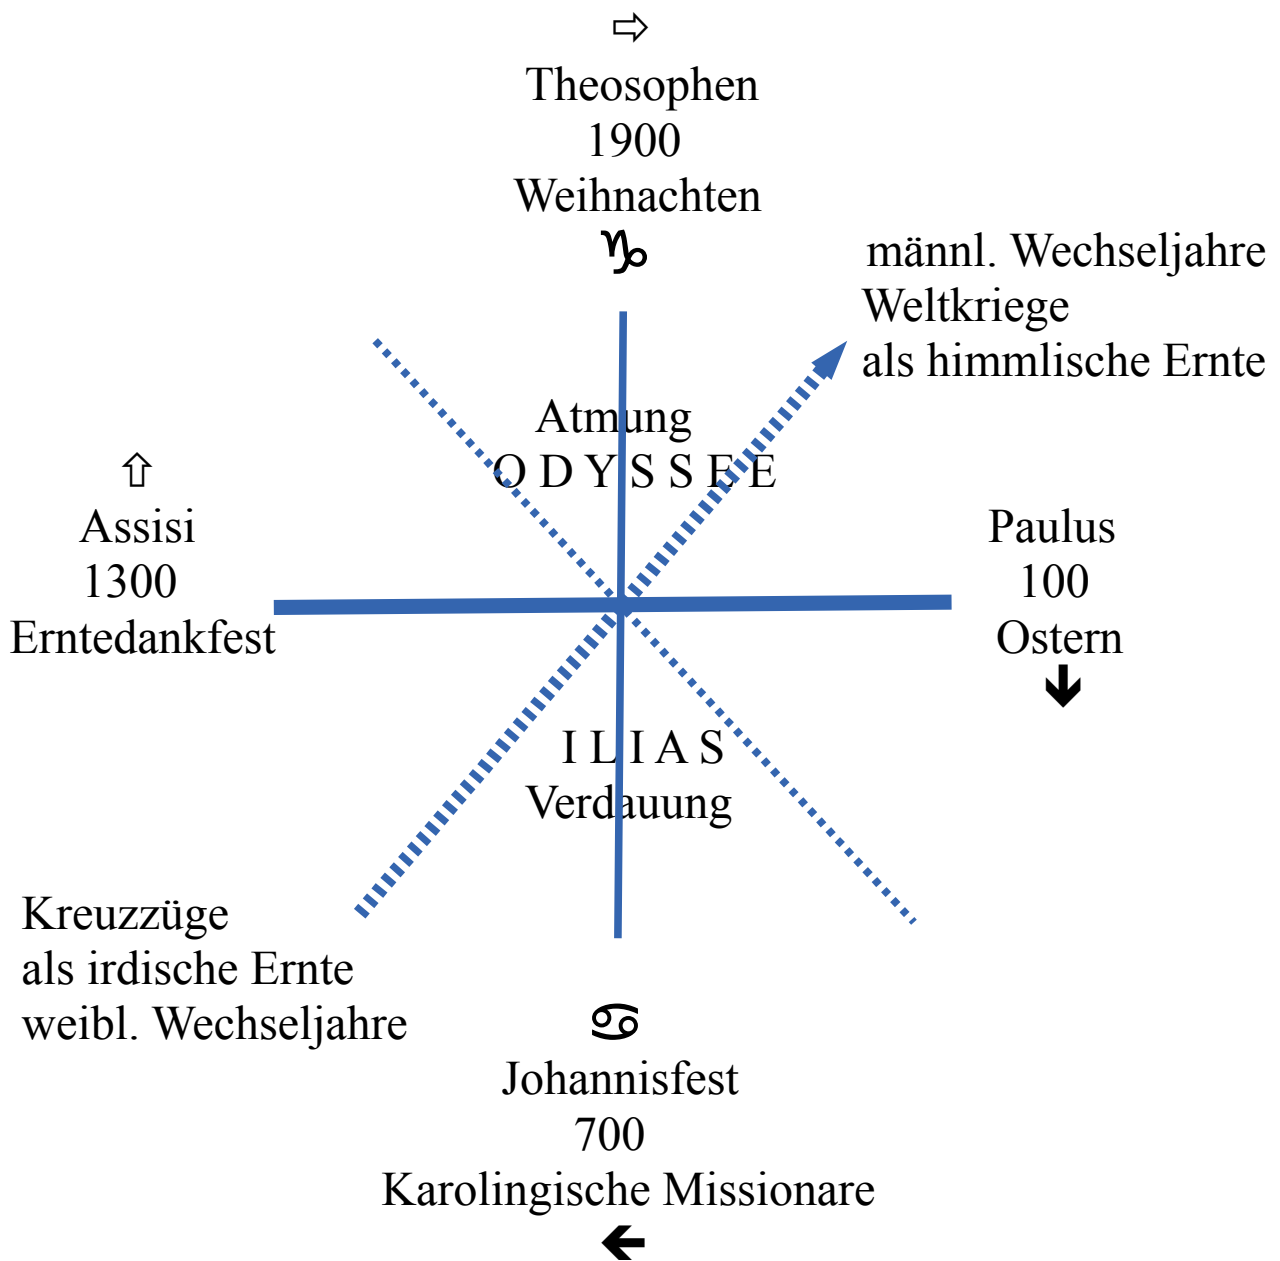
⇨
Theosophen
1900
Weihnachten
♑

männl. Wechseljahre
Weltkriege
als himmlische Ernte

Atmung
O D Y S S E E

⇧
Assisi
1300
Erntedankfest

Paulus
100
Ostern
🡻

I L I A S
Verdauung

Kreuzzüge
als irdische Ernte
weibl. Wechseljahre

♋
Johannisfest
700
Karolingische Missionare
🡸